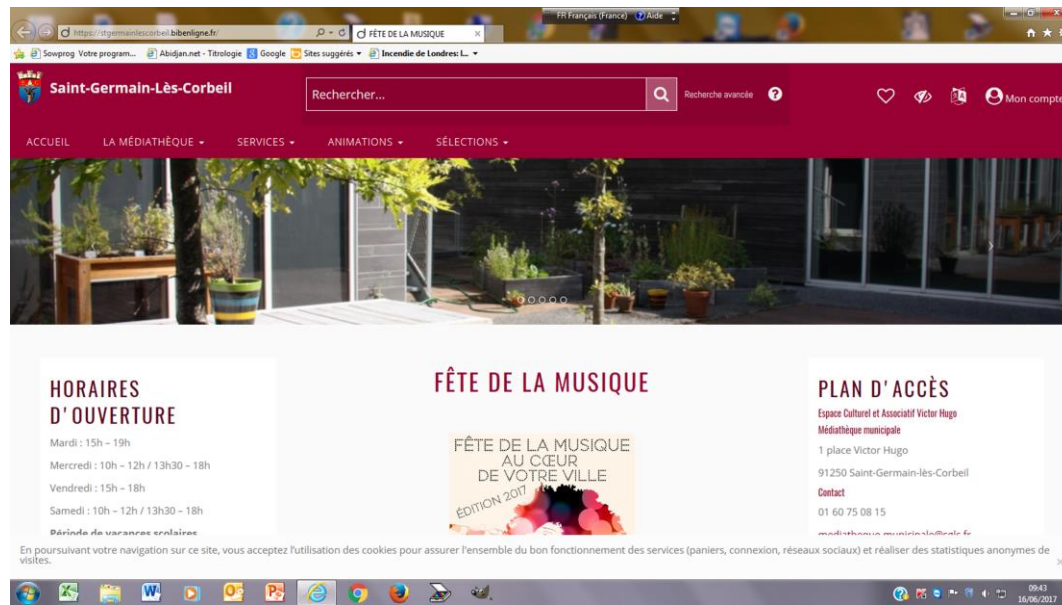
https://stgermainlescorbeil.bibenligne.fr/

FÊTE DE LA MUSIQUE

FR Français (France) Aide

Sowprog Votre program... Abidjan.net - Titrologie Google Sites suggérés Incendie de Londres: L...

Saint-Germain-Lès-Corbeil

Rechercher...

Recherche avancée

Mon compte

ACCUEIL LA MÉDIATHÈQUE SERVICES ANIMATIONS SÉLECTIONS

HORAIRES D'OUVERTURE

Mardi : 15h – 19h

Mercredi : 10h – 12h / 13h30 – 18h

Vendredi : 15h – 18h

Samedi : 10h – 12h / 13h30 – 18h

Période de vacances scolaires

FÊTE DE LA MUSIQUE

FÊTE DE LA MUSIQUE AU CŒUR DE VOTRE VILLE ÉDITION 2017

PLAN D'ACCÈS

Espace Culturel et Associatif Victor Hugo

Médiathèque municipale

1 place Victor Hugo

91250 Saint-Germain-lès-Corbeil

Contact

01 60 75 08 15

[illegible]

En poursuivant votre navigation sur ce site, vous acceptez l'utilisation des cookies pour assurer l'ensemble du bon fonctionnement des services (paniers, connexion, réseaux sociaux) et réaliser des statistiques anonymes de visites.

09:43
16/06/2017